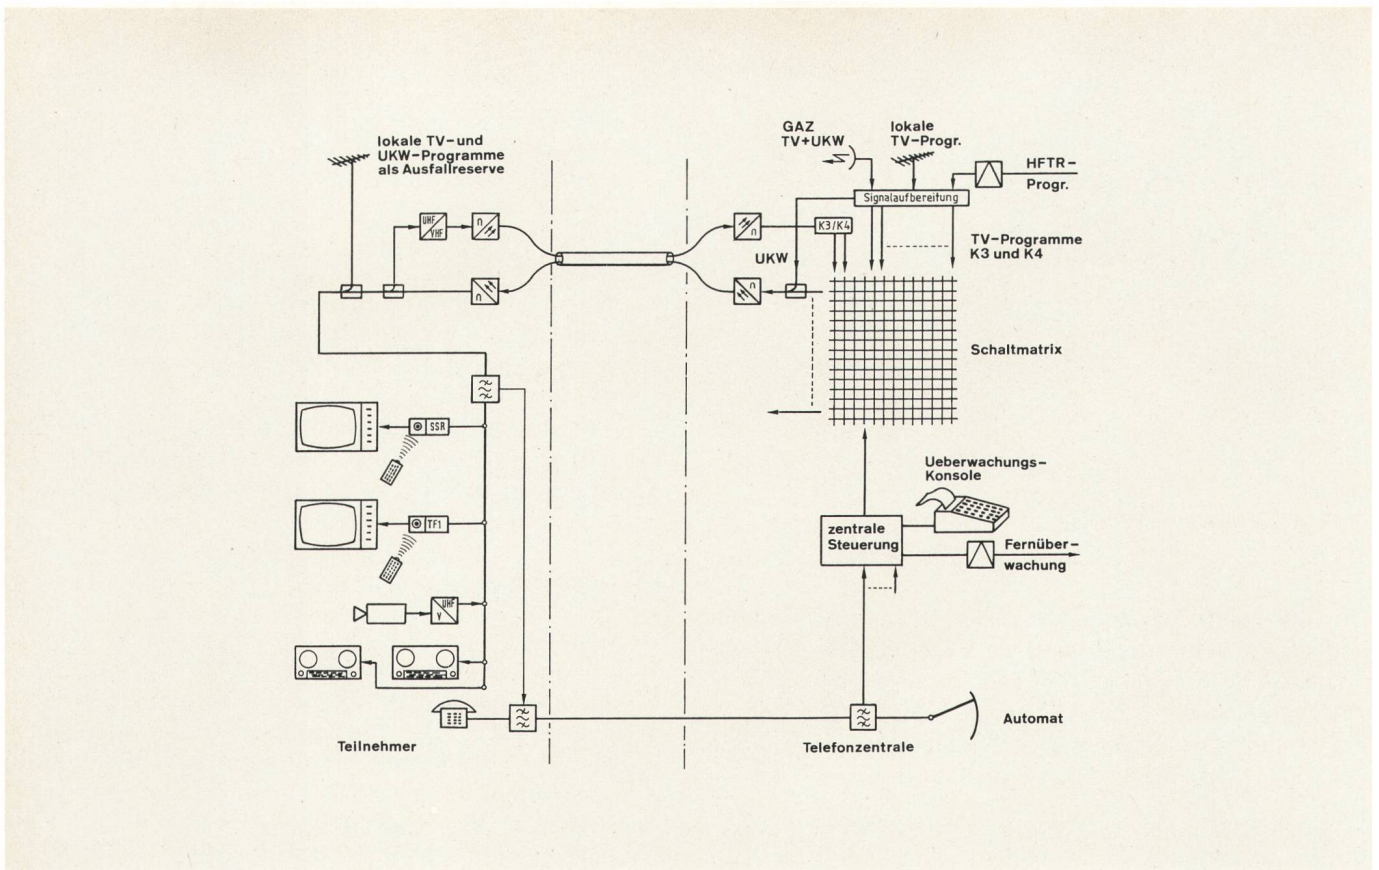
lokale TV-und UKW-Programme als Ausfallreserve

UHF/VHF

GAZ TV+UKW

lokale TV-Progr.

HFTR-Progr.

Signalaufbereitung

K3/K4

UKW

TV-Programme K3 und K4

Schaltmatrix

SSR

TF1

UHF/V

Ueberwachungs-Konsole

zentrale Steuerung

Fernüberwachung

Teilnehmer

Telefonzentrale

Automat